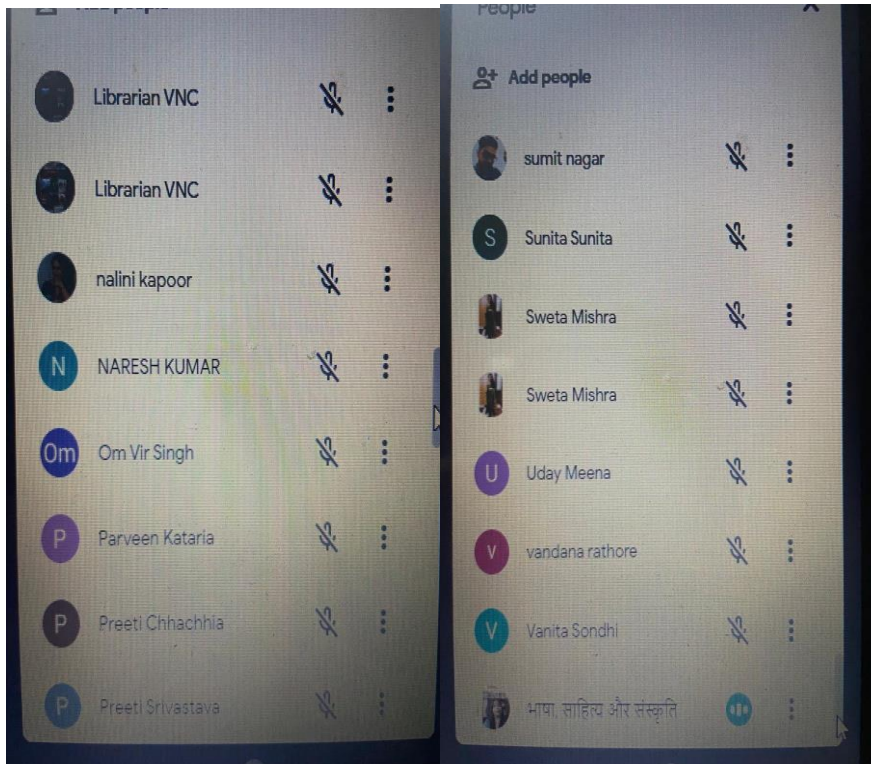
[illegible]

Librarian VNC

Librarian VNC

nalini kapoor

N NARESH KUMAR

Om Om Vir Singh

P Parveen Kataria

P Preeti Chhachhia

P Preeti Srivastava

People

Add people

sumit nagar

S Sunita Sunita

Sweta Mishra

Sweta Mishra

U Uday Meena

V vandana rathore

V Vanita Sondhi

भाषा, साहित्य और संस्कृति